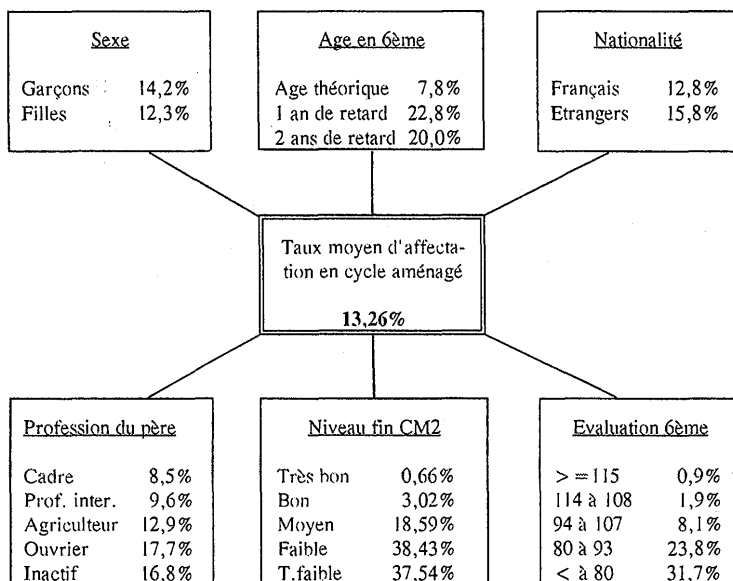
Sexe

Garçons 14,2%
Filles 12,3%

Age en 6ème

Age théorique 7,8%
1 an de retard 22,8%
2 ans de retard 20,0%

Nationalité

Français 12,8%
Etrangers 15,8%

Taux moyen d'affectation en cycle aménagé

13,26%

Profession du père

Cadre 8,5%
Prof. inter. 9,6%
Agriculteur 12,9%
Ouvrier 17,7%
Inactif 16,8%

Niveau fin CM2

Très bon 0,66%
Bon 3,02%
Moyen 18,59%
Faible 38,43%
T.faible 37,54%

Evaluation 6ème

> = 115 0,9%
114 à 108 1,9%
94 à 107 8,1%
80 à 93 23,8%
< à 80 31,7%